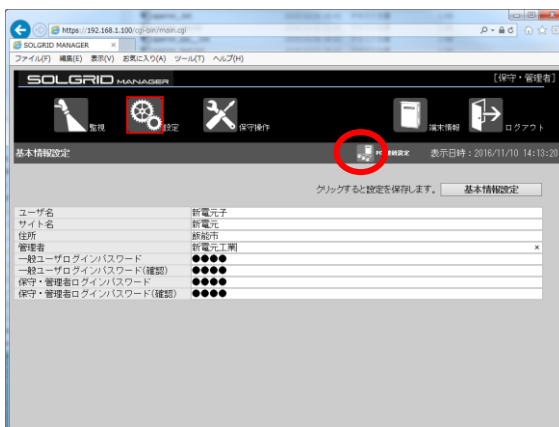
https://192.168.1.100/cgi-bin/main.cgi
SOLGRID MANAGER
ファイル(F) 編集(E) 表示(V) お気に入り(A) ツール(T) ヘルプ(H)

SOLGRID MANAGER
[保守・管理者]

監視
設定
保守操作
端末情報
ログアウト

基本情報設定
表示日時：2016/11/10 14:13:20

クリックすると設定を保存します。 基本情報設定

| | |
|---|---|
| ユーザ名 | 新電元子 |
| サイト名 | 新電元 |
| 住所 | 飯能市 |
| 管理者 | 新電元工業 |
| 一般ユーザログインパスワード | ●●●● |
| 一般ユーザログインパスワード(確認) | ●●●● |
| 保守・管理者ログインパスワード | ●●●● |
| 保守・管理者ログインパスワード(確認) | ●●●● |